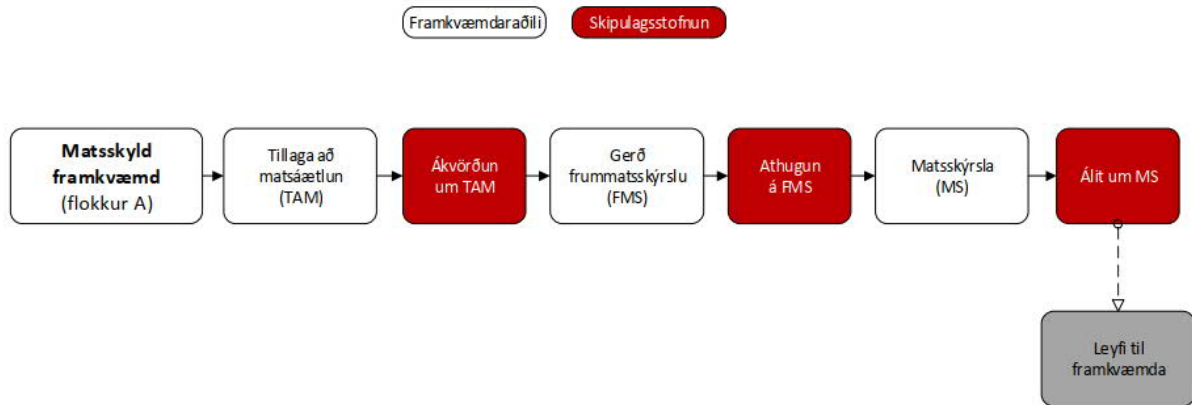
Framkvæmdaraðili

Skipulagsstofnun

**Matsskyld framkvæmd** (flokkur A)

Tillaga að matsáætlun (TAM)

Ákvörðun um TAM

Gerð frummatsskýrslu (FMS)

Athugun á FMS

Matsskýrsla (MS)

Álit um MS

Leyfi til framkvæmda